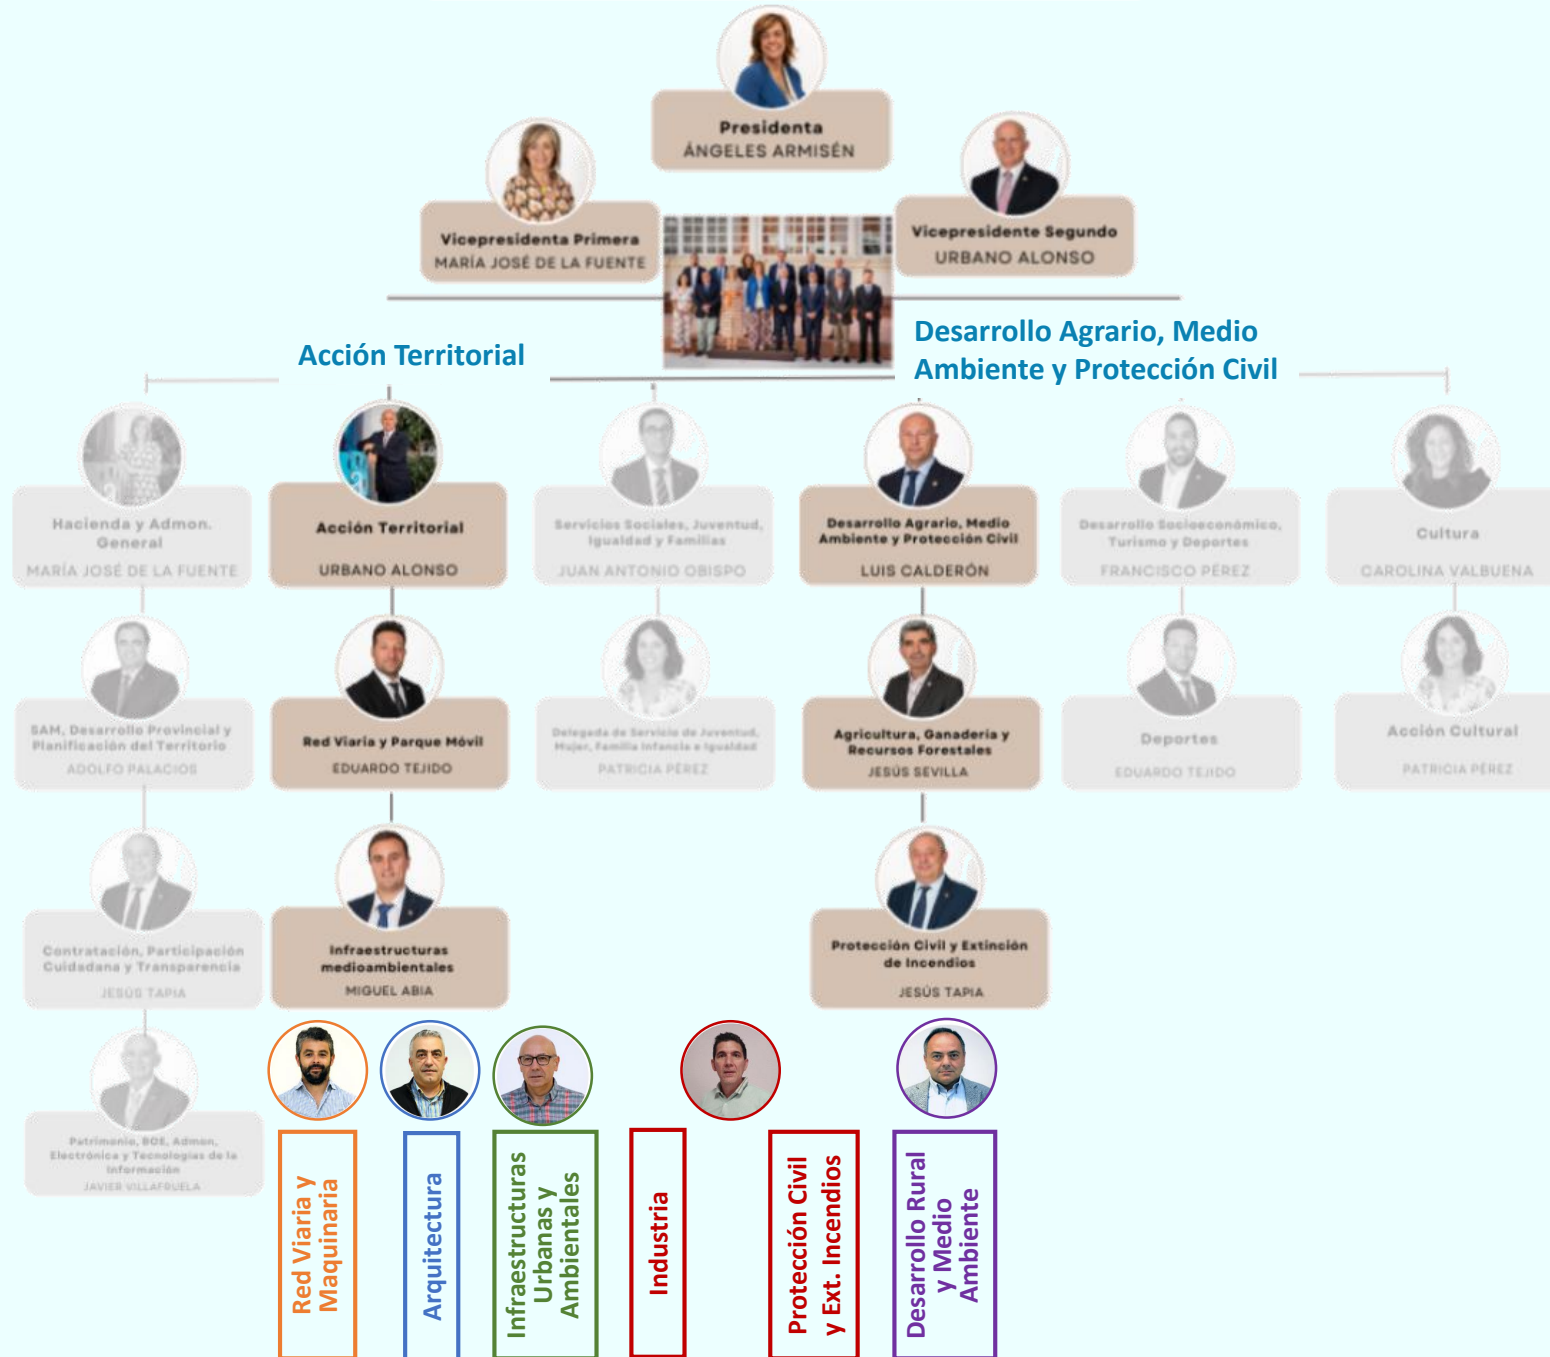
Presidenta
ÁNGELES ARMISÉN

Vicepresidenta Primera
MARÍA JOSÉ DE LA FUENTE

Vicepresidente Segundo
URBANO ALONSO

Acción Territorial

Desarrollo Agrario, Medio Ambiente y Protección Civil

Hacienda y Admon. General
MARÍA JOSÉ DE LA FUENTE

Acción Territorial
URBANO ALONSO

Servicios Sociales, Juventud, Igualdad y Familias
JUAN ANTONIO OBISPO

Desarrollo Agrario, Medio Ambiente y Protección Civil
LUIS CALDERÓN

Desarrollo Socioeconómico, Turismo y Deportes
FRANCISCO PÉREZ

Cultura
CAROLINA VALBUENA

SAM, Desarrollo Provincial y Planificación del Territorio
ADOLFO PALACIOS

Red Viaria y Parque Móvil
EDUARDO TEJIDO

Delegada de Servicio de Juventud, Mujer, Familia Infancia e Igualdad
PATRICIA PÉREZ

Agricultura, Ganadería y Recursos Forestales
JESÚS SEVILLA

Deportes
EDUARDO TEJIDO

Acción Cultural
PATRICIA PÉREZ

Contratación, Participación Ciudadana y Transparencia
JESÚS TAPIA

Infraestructuras medioambientales
MIGUEL ABIA

Protección Civil y Extinción de Incendios
JESÚS TAPIA

Patrimonio, BOE, Admon. Electrónica y Tecnologías de la Información
JAVIER VILLAFRUELA

Red Viaria y Maquinaria

Arquitectura

Infraestructuras Urbanas y Ambientales

Industria

Protección Civil y Ext. Incendios

Desarrollo Rural y Medio Ambiente